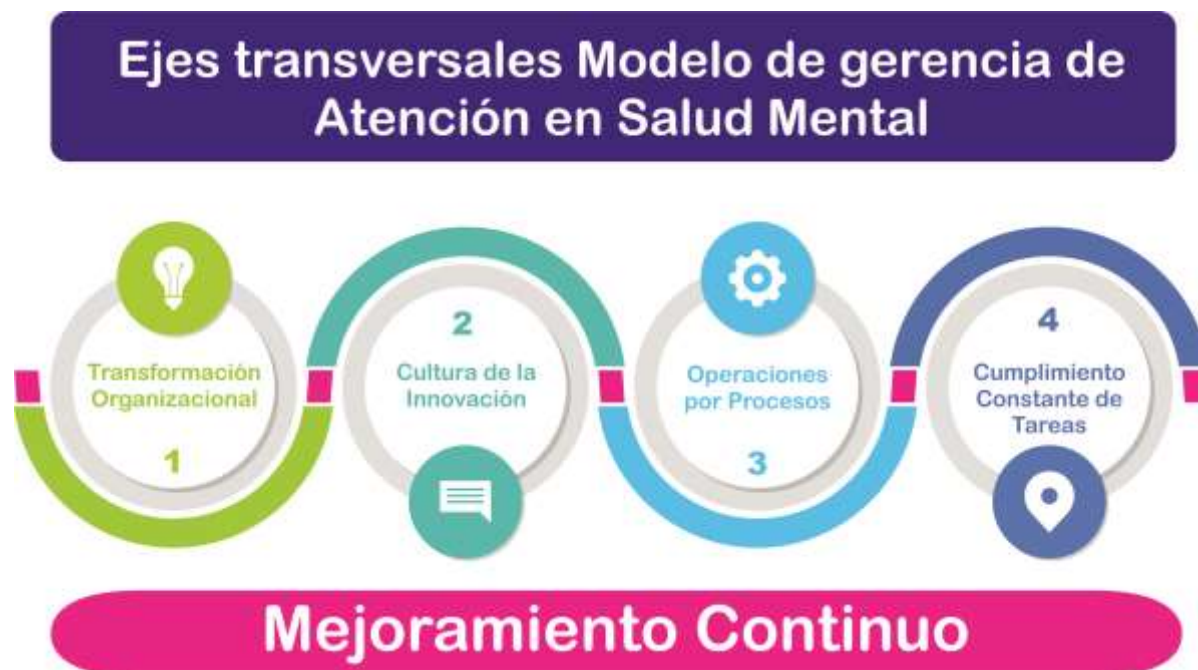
Ejes transversales Modelo de gerencia de Atención en Salud Mental

Transformación Organizacional

1

2

Cultura de la Innovación

Operaciones por Procesos

3

4

Cumplimiento Constante de Tareas

Mejoramiento Continuo